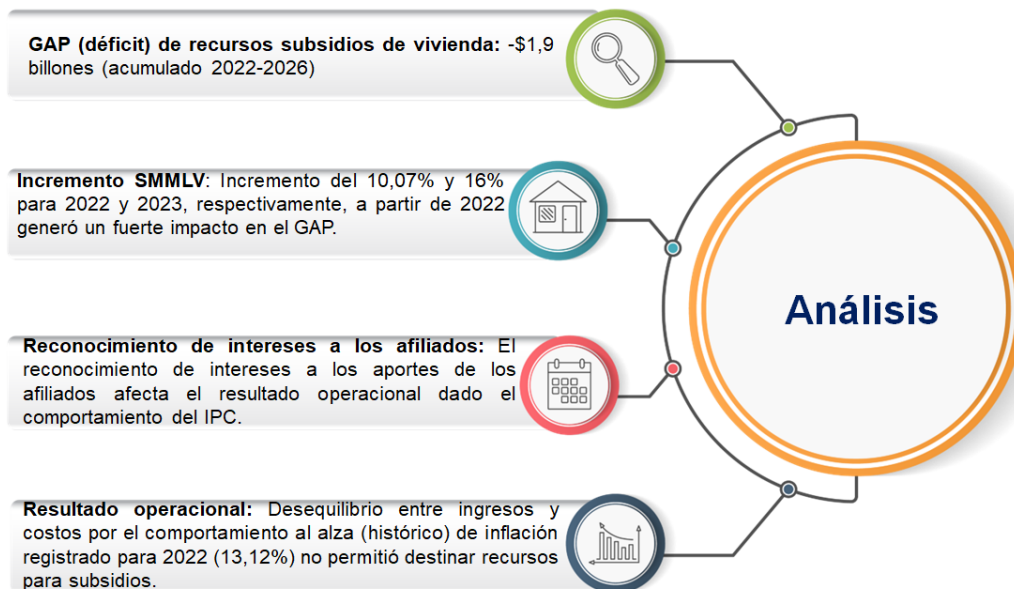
**GAP (déficit) de recursos subsidios de vivienda:** -$1,9 billones (acumulado 2022-2026)

**Incremento SMMLV**: Incremento del 10,07% y 16% para 2022 y 2023, respectivamente, a partir de 2022 generó un fuerte impacto en el GAP.

**Reconocimiento de intereses a los afiliados:** El reconocimiento de intereses a los aportes de los afiliados afecta el resultado operacional dado el comportamiento del IPC.

**Resultado operacional:** Desequilibrio entre ingresos y costos por el comportamiento al alza (histórico) de inflación registrado para 2022 (13,12%) no permitió destinar recursos para subsidios.

**Análisis**